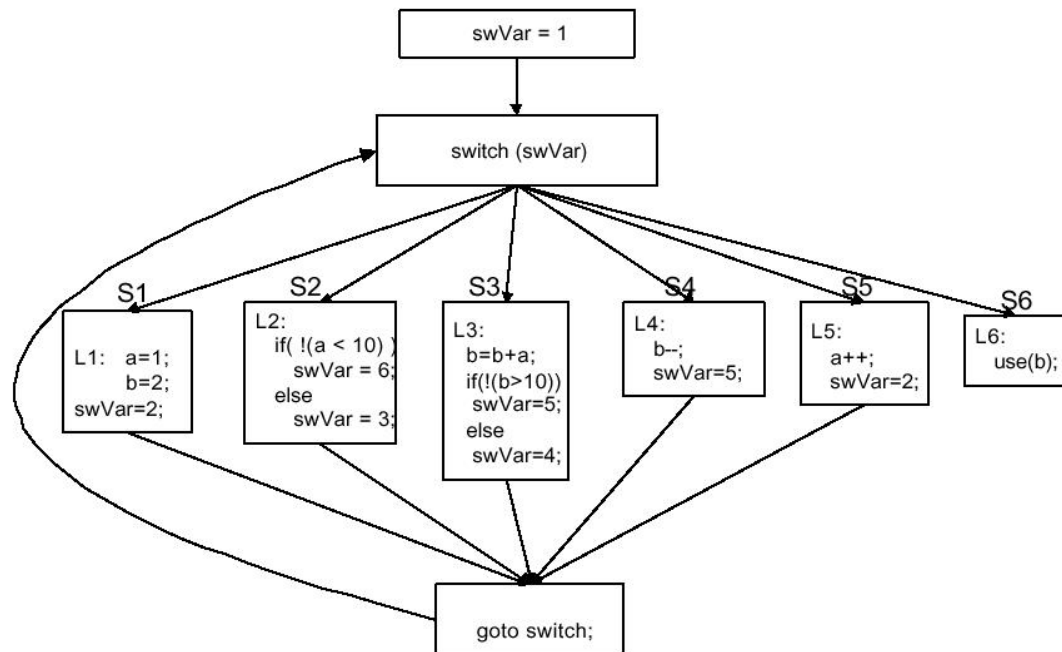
swVar = 1

switch (swVar)

S1

L1: a=1;
b=2;
swVar=2;

S2

L2:
if( !(a < 10) )
swVar = 6;
else
swVar = 3;

S3

L3:
b=b+a;
if(!(b>10))
swVar=5;
else
swVar=4;

S4

L4:
b--;
swVar=5;

S5

L5:
a++;
swVar=2;

S6

L6:
use(b);

goto switch;